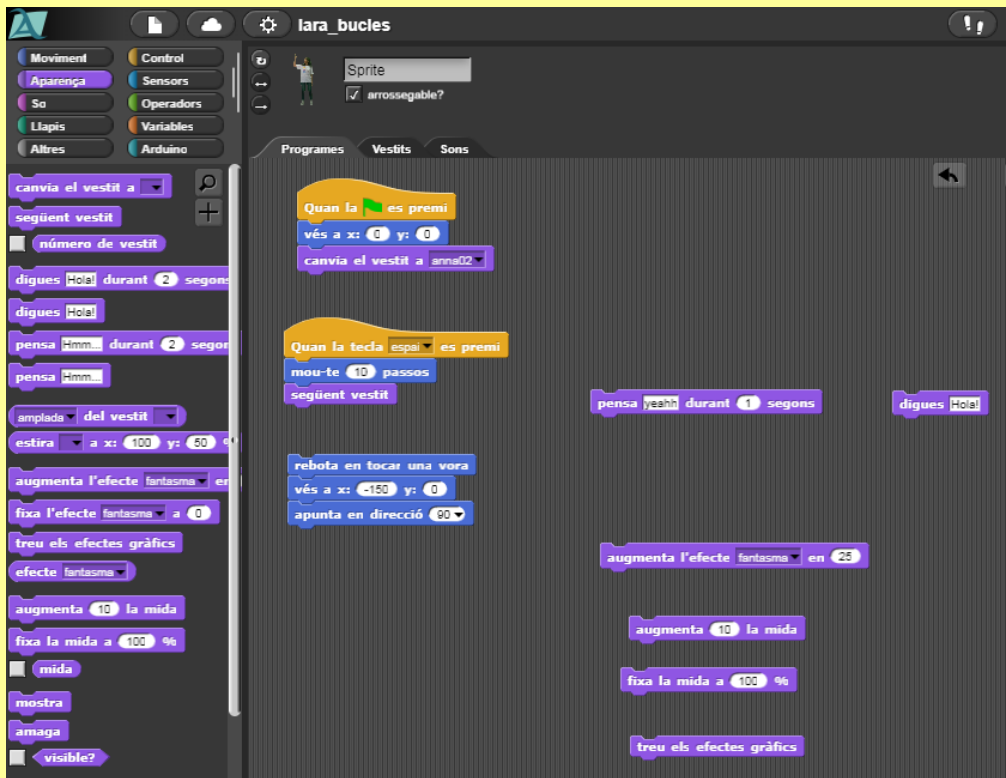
lara_bucles

Moviment
Control
Aparença
Sensors
So
Operadors
Llapis
Variables
Altres
Arduino

canvia el vestit a
següent vestit
número de vestit
digues Hola! durant 2 segons
digues Hola!
pensa Hmm... durant 2 segon
pensa Hmm...
amplada del vestit
estira a x: 100 y: 50
augmenta l'efecte fantasma en
fixa l'efecte fantasma a 0
treu els efectes gràfics
efecte fantasma
augmenta 10 la mida
fixa la mida a 100 %
mida
mostra
amaga
visible?

Sprite
arrossegable?

Programes
Vestits
Sons

Quan la es premi
vés a x: 0 y: 0
canvia el vestit a anna02

Quan la tecla espai es premi
mou-te 10 passos
següent vestit

pensa yeahh durant 1 segons

digues Hola!

rebota en tocar una vora
vés a x: -150 y: 0
apunta en direcció 90

augmenta l'efecte fantasma en 25

augmenta 10 la mida

fixa la mida a 100 %

treu els efectes gràfics